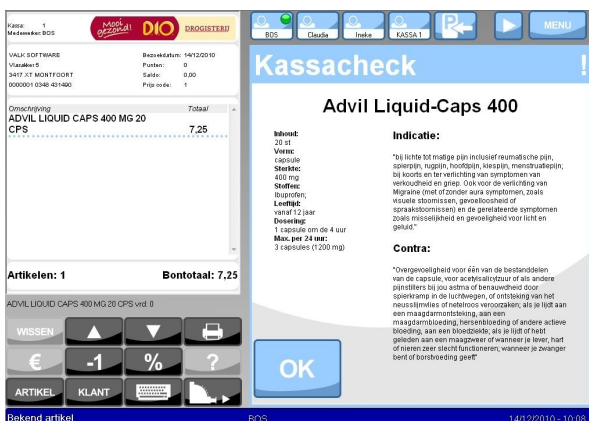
Kassa: 1
Medewerker: BOS

Mooi gezond! DIO DROGISTERIJ

BOS Claudia Ineke KASSA 1 MENU

VALK SOFTWARE
Vlasakker 5
3417 XT MONTFOORT
0000001 0348 431490

Bezoekdatum: 14/12/2010
Punten: 0
Saldo: 0,00
Prijs code: 1

Omschrijving Totaal
ADVIL LIQUID CAPS 400 MG 20 CPS 7,25

Artikelen: 1
Bontotaal: 7,25

ADVIL LIQUID CAPS 400 MG 20 CPS vrd: 0

WISSEN
€
-1
%
?
ARTIKEL
KLANT

Kassacheck
!

Advil Liquid-Caps 400

Inhoud:
20 st
Vorm:
capsule
Sterkte:
400 mg
Stoffen:
Ibuprofen;
Leeftijd:
vanaf 12 jaar
Dosering:
1 capsule om de 4 uur
Max. per 24 uur:
3 capsules (1200 mg)

Indicatie:

"bij lichte tot matige pijn inclusief reumatische pijn, spierpijn, rugpijn, hoofdpijn, kiespijn, menstruatiepijn; bij koorts en ter verlichting van symptomen van verkoudheid en griep. Ook voor de verlichting van Migraine (met of zonder aura symptomen, zoals visuele stoornissen, gevoelloosheid of spraakstoornissen) en de gerelateerde symptomen zoals misselijkheid en gevoeligheid voor licht en geluid."

Contra:

"Overgevoeligheid voor één van de bestanddelen van de capsule, voor acetylsalicylzuur of als andere pijnstillers bij jou astma of benauwdheid door spierkramp in de luchtwegen, of ontsteking van het neusslijmvlies of netelroos veroorzaken; als je lijdt aan een maagdarmontsteking, aan een maagdarmbloeding, hersenbloeding of andere actieve bloeding, aan een bloedziekte; als je lijdt of hebt geleden aan een maagzweer of wanneer je lever, hart of nieren zeer slecht functioneren; wanneer je zwanger bent of borstvoeding geeft"

OK

Bekend artikel
BOS
14/12/2010 - 10:08